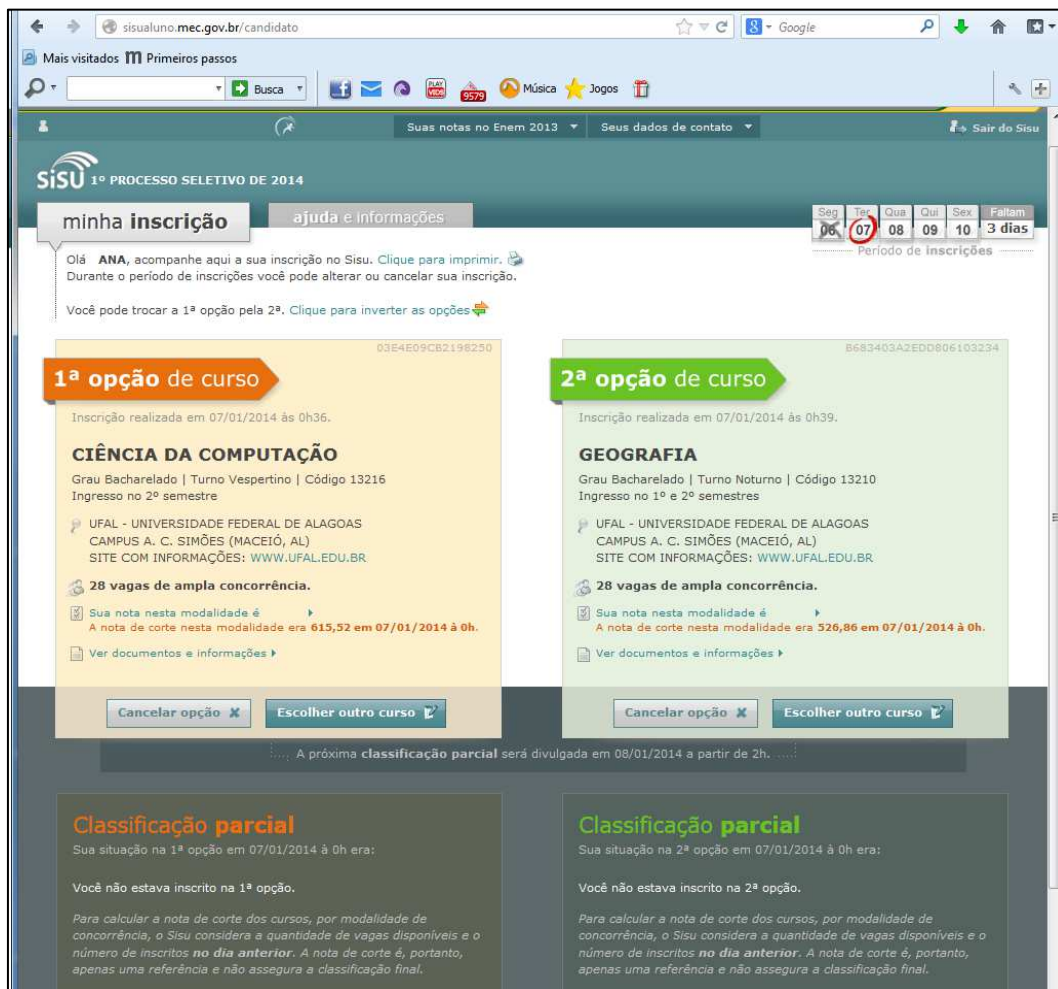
sisualuno.mec.gov.br/candidato

Google

Mais visitados Primeiros passos

Busca

9579

Música Jogos

Suas notas no Enem 2013 ▾ Seus dados de contato ▾

Sair do Sisu

SiSU 1º PROCESSO SELETIVO DE 2014

minha inscrição

ajuda e informações

| Seg | Ter | Qua | Qui | Sex | Faltam |
|---|---|---|---|---|---|
| 06 | 07 | 08 | 09 | 10 | 3 dias |

Período de inscrições

Olá ANA, acompanhe aqui a sua inscrição no Sisu. Clique para imprimir.
Durante o período de inscrições você pode alterar ou cancelar sua inscrição.

Você pode trocar a 1ª opção pela 2ª. Clique para inverter as opções

03E4E09CB2198250

1ª opção de curso

Inscrição realizada em 07/01/2014 às 0h36.

CIÊNCIA DA COMPUTAÇÃO

Grau Bacharelado | Turno Vespertino | Código 13216
Ingresso no 2º semestre

UFAL - UNIVERSIDADE FEDERAL DE ALAGOAS
CAMPUS A. C. SIMÕES (MACEIÓ, AL)
SITE COM INFORMAÇÕES: WWW.UFAL.EDU.BR

28 vagas de ampla concorrência.

Sua nota nesta modalidade é
A nota de corte nesta modalidade era 615,52 em 07/01/2014 à 0h.

Ver documentos e informações

Cancelar opção

Escolher outro curso

B683403A2EDD806103234

2ª opção de curso

Inscrição realizada em 07/01/2014 às 0h39.

GEOGRAFIA

Grau Bacharelado | Turno Noturno | Código 13210
Ingresso no 1º e 2º semestres

UFAL - UNIVERSIDADE FEDERAL DE ALAGOAS
CAMPUS A. C. SIMÕES (MACEIÓ, AL)
SITE COM INFORMAÇÕES: WWW.UFAL.EDU.BR

28 vagas de ampla concorrência.

Sua nota nesta modalidade é
A nota de corte nesta modalidade era 526,86 em 07/01/2014 à 0h.

Ver documentos e informações

Cancelar opção

Escolher outro curso

A próxima classificação parcial será divulgada em 08/01/2014 a partir de 2h.

Classificação parcial
Sua situação na 1ª opção em 07/01/2014 à 0h era:

Você não estava inscrito na 1ª opção.

Para calcular a nota de corte dos cursos, por modalidade de concorrência, o Sisu considera a quantidade de vagas disponíveis e o número de inscritos no dia anterior. A nota de corte é, portanto, apenas uma referência e não assegura a classificação final.

Classificação parcial
Sua situação na 2ª opção em 07/01/2014 à 0h era:

Você não estava inscrito na 2ª opção.

Para calcular a nota de corte dos cursos, por modalidade de concorrência, o Sisu considera a quantidade de vagas disponíveis e o número de inscritos no dia anterior. A nota de corte é, portanto, apenas uma referência e não assegura a classificação final.